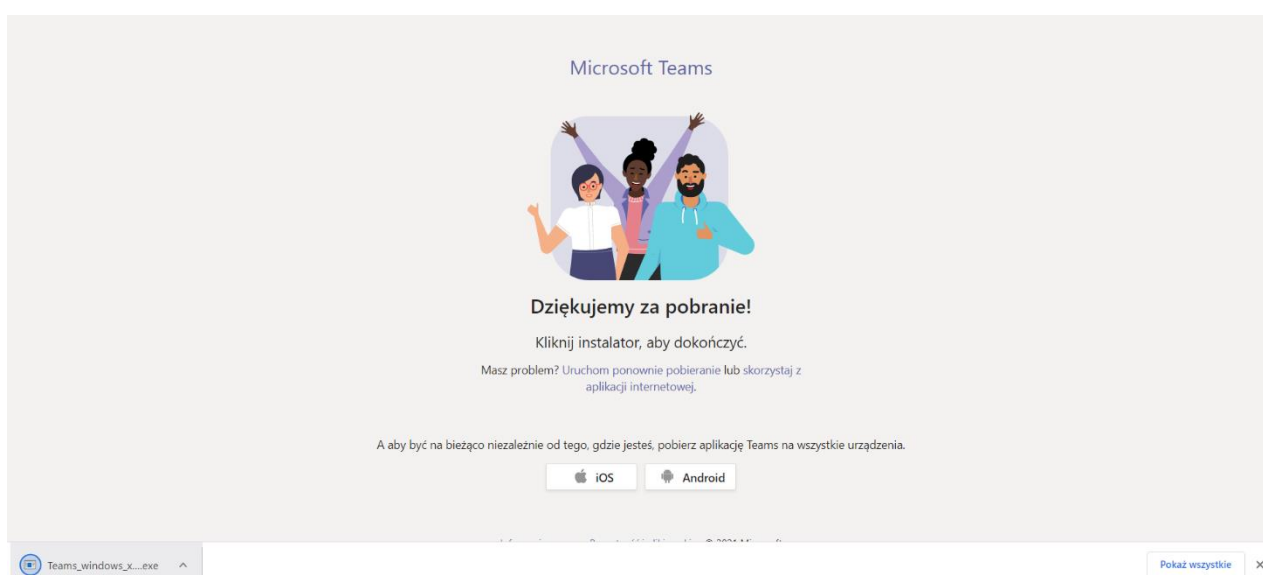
Microsoft Teams

Dziękujemy za pobranie!

Kliknij instalator, aby dokończyć.

Masz problem? Uruchom ponownie pobieranie lub skorzystaj z aplikacji internetowej.

A aby być na bieżąco niezależnie od tego, gdzie jesteś, pobierz aplikację Teams na wszystkie urządzenia.

iOS Android

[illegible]

Teams_windows_x....exe

Pokaż wszystkie